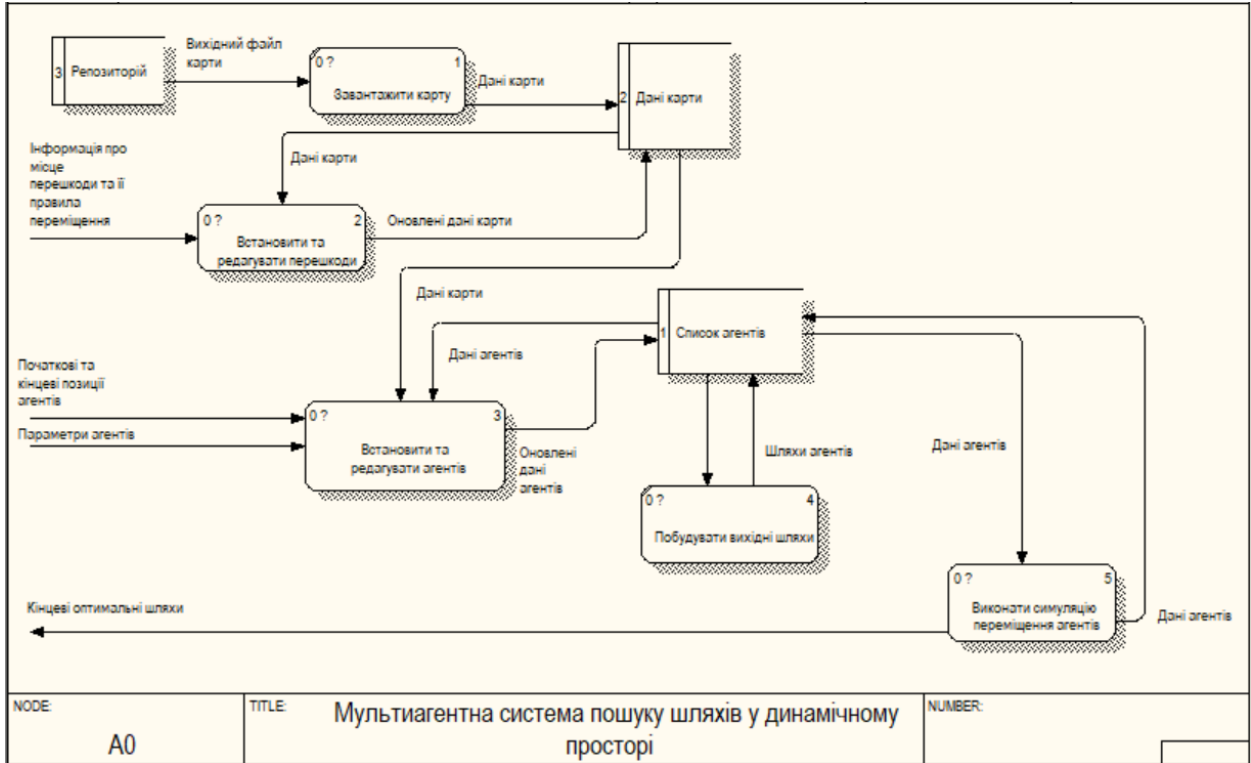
3 Репозиторій

Вихідний файл карти

0 ? 1
Завантажити карту

Дані карти

2 Дані карти

Дані карти

Інформація про місце перешкоди та її правила переміщення

0 ? 2
Встановити та редагувати перешкоди

Оновлені дані карти

Дані карти

1 Список агентів

Дані агентів

Початкові та кінцеві позиції агентів

Параметри агентів

0 ? 3
Встановити та редагувати агентів

Оновлені дані агентів

Шляхи агентів

Дані агентів

0 ? 4
Побудувати вихідні шляхи

0 ? 5
Виконати симуляцію переміщення агентів

Дані агентів

Кінцеві оптимальні шляхи

| NODE: A0 | TITLE: Мультиагентна система пошуку шляхів у динамічному просторі | NUMBER: |